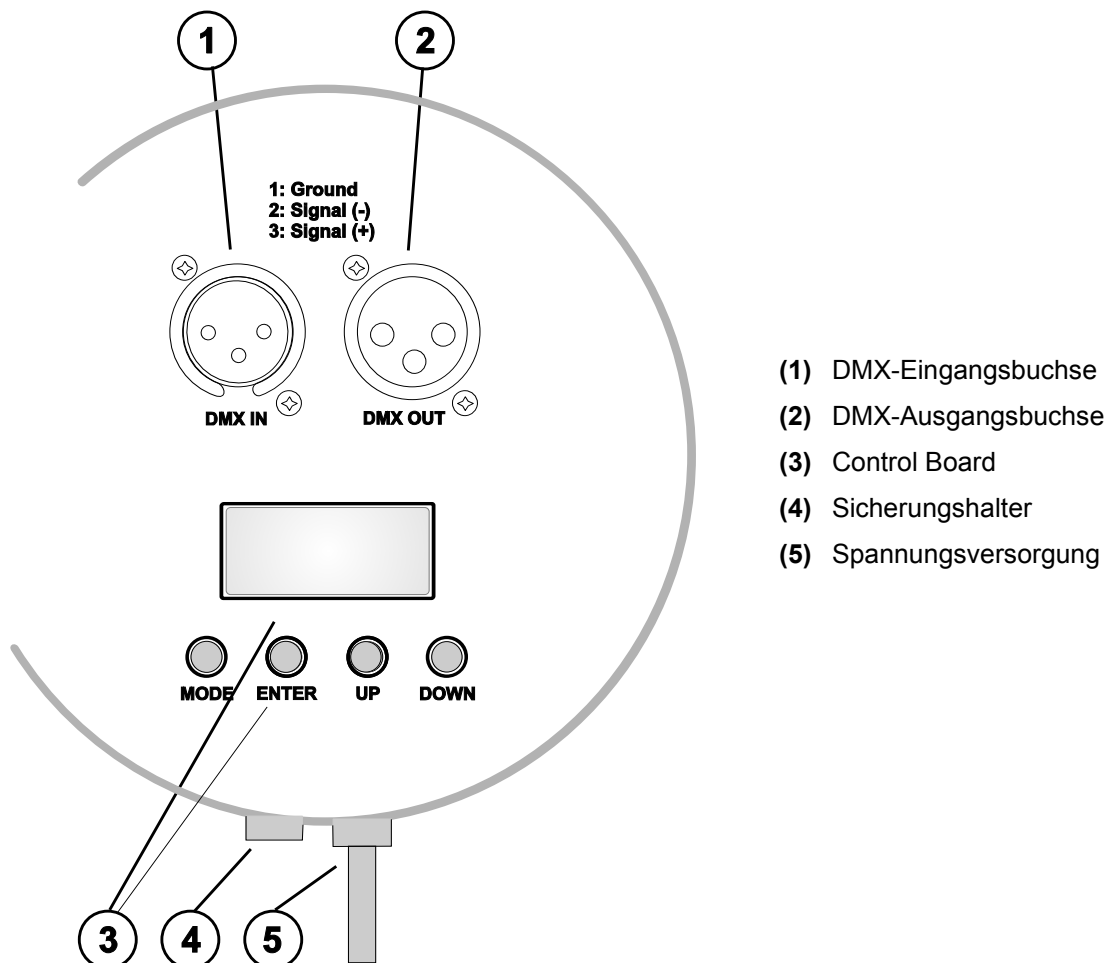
1
2
1: Ground
2: Signal (-)
3: Signal (+)
DMX IN
DMX OUT
MODE
ENTER
UP
DOWN
3
4
5

**(1)** DMX-Eingangsbuchse
**(2)** DMX-Ausgangsbuchse
**(3)** Control Board
**(4)** Sicherungshalter
**(5)** Spannungsversorgung